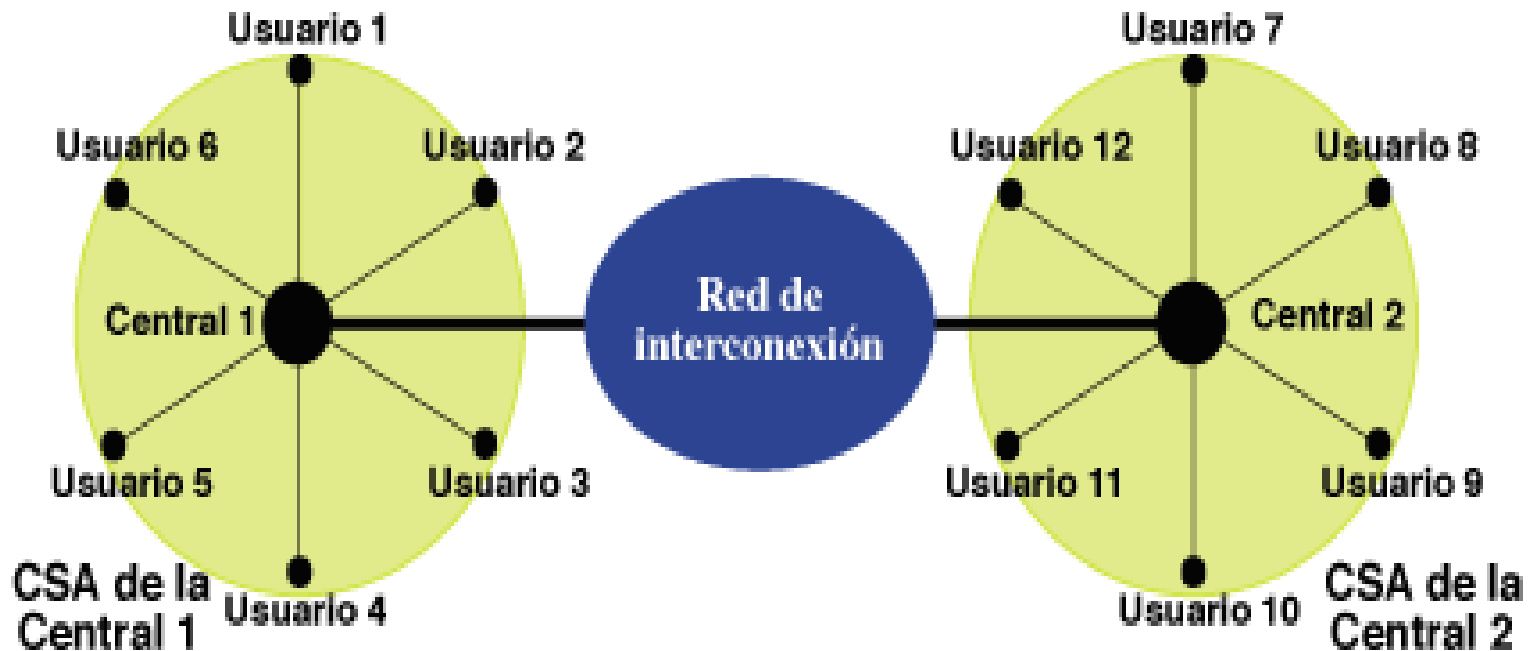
Usuario 1

Usuario 6

Usuario 2

Central 1

Usuario 5

Usuario 3

CSA de la Central 1

Usuario 4

Red de interconexión

Usuario 7

Usuario 12

Usuario 8

Central 2

Usuario 11

Usuario 9

Usuario 10

CSA de la Central 2